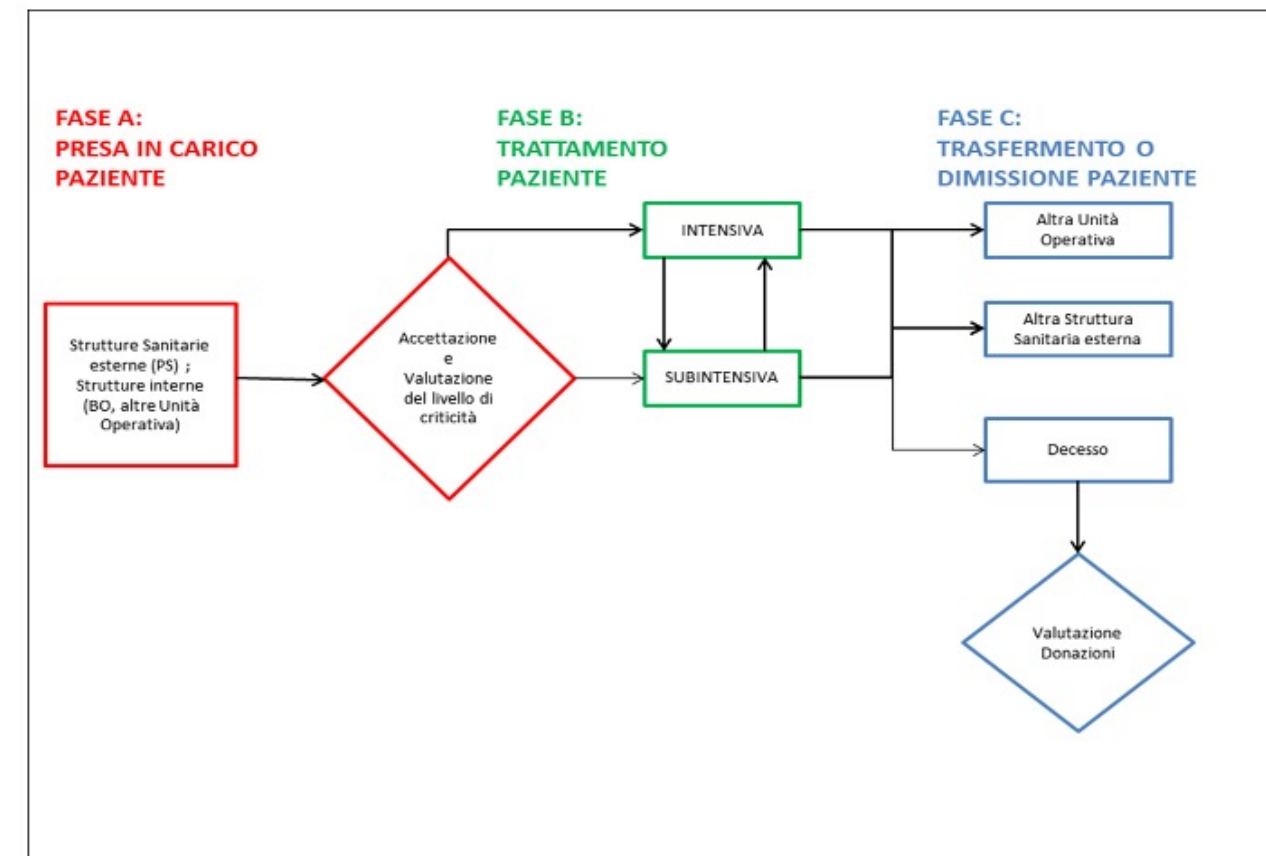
FASE A:
PRESA IN CARICO PAZIENTE

FASE B:
TRATTAMENTO PAZIENTE

FASE C:
TRASFERMENTO O DIMISSIONE PAZIENTE

Strutture Sanitarie esterne (PS) ; Strutture interne (BO, altre Unità Operativa)

Accettazione e Valutazione del livello di criticità

INTENSIVA

SUBINTENSIVA

Altra Unità Operativa

Altra Struttura Sanitaria esterna

Decesso

Valutazione Donazioni